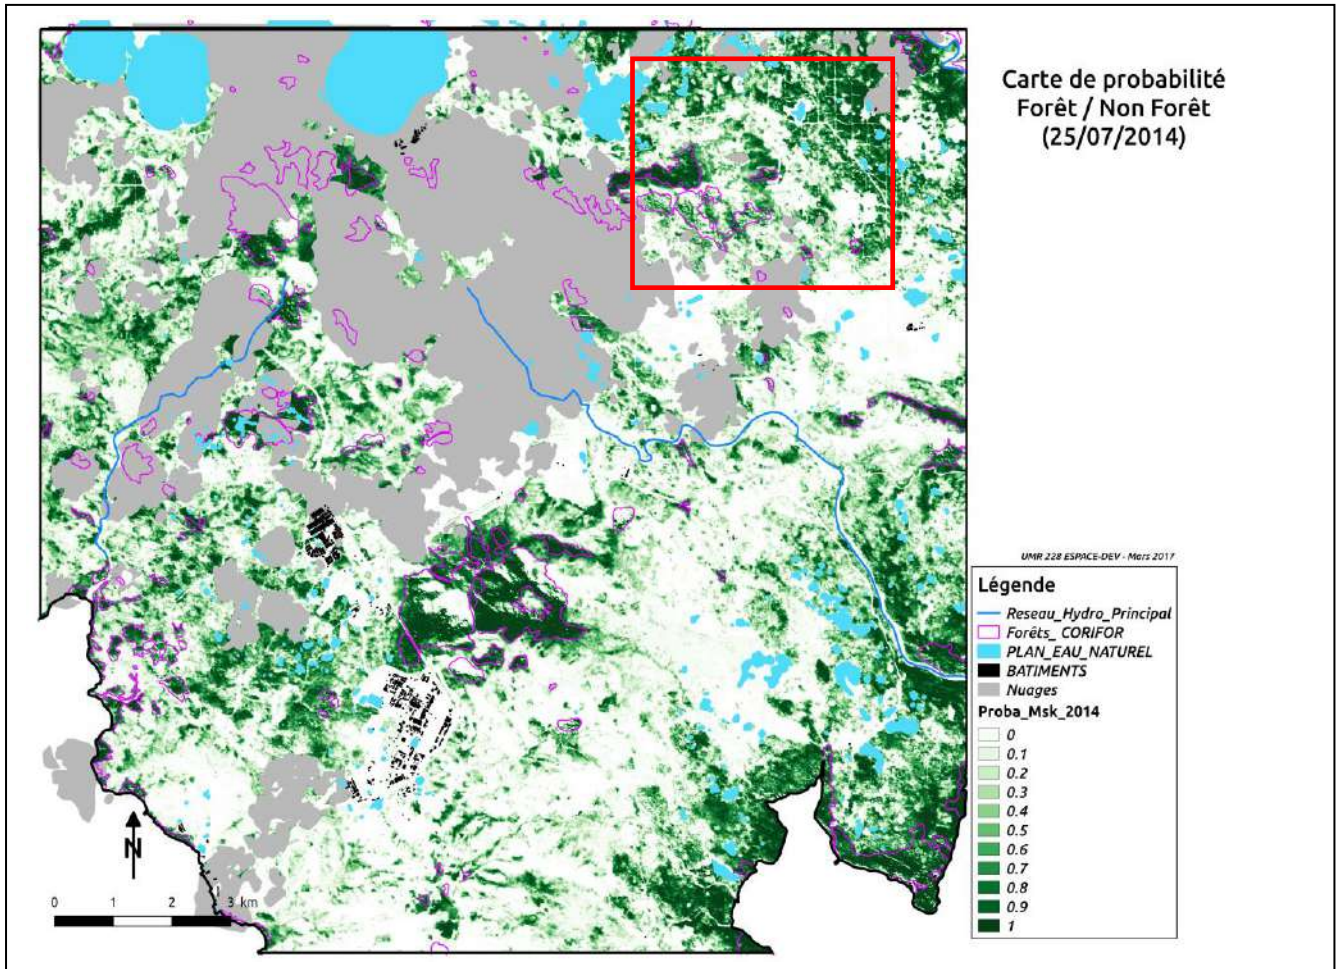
Carte de probabilité
Forêt / Non Forêt
(25/07/2014)

UMR 228 ESPACE-DEV - Mars 2017

Légende
Reseau_Hydro_Principal
Forêts_ CORIFOR
PLAN_EAU_NATUREL
BATIMENTS
Nuages
Proba_Msk_2014
0
0.1
0.2
0.3
0.4
0.5
0.6
0.7
0.8
0.9
1

N

0 1 2 3 km